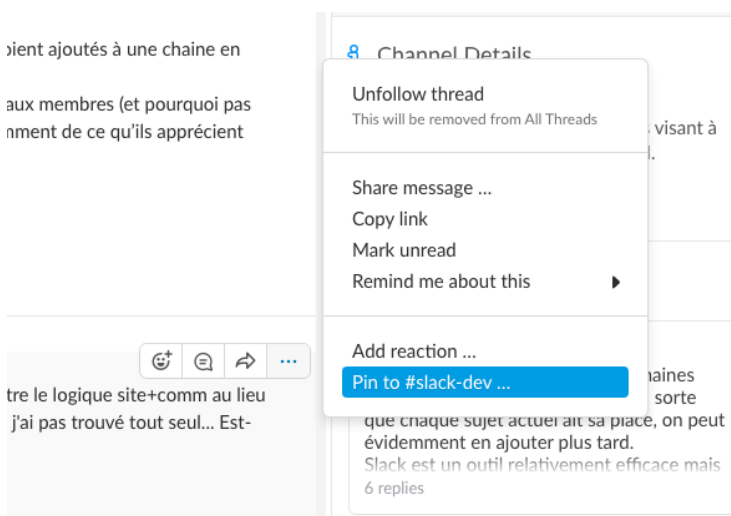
oient ajoutés à une chaine en

aux membres (et pourquoi pas
nment de ce qu'ils apprécient

tre le logique site+comm au lieu
j'ai pas trouvé tout seul... Est-

Channel Details

visant à
l.

haines
sorte
que chaque sujet actuel ait sa place, on peut évidemment en ajouter plus tard.
Slack est un outil relativement efficace mais
6 replies

Unfollow thread
This will be removed from All Threads

Share message ...
Copy link
Mark unread
Remind me about this

Add reaction ...
Pin to #slack-dev ...